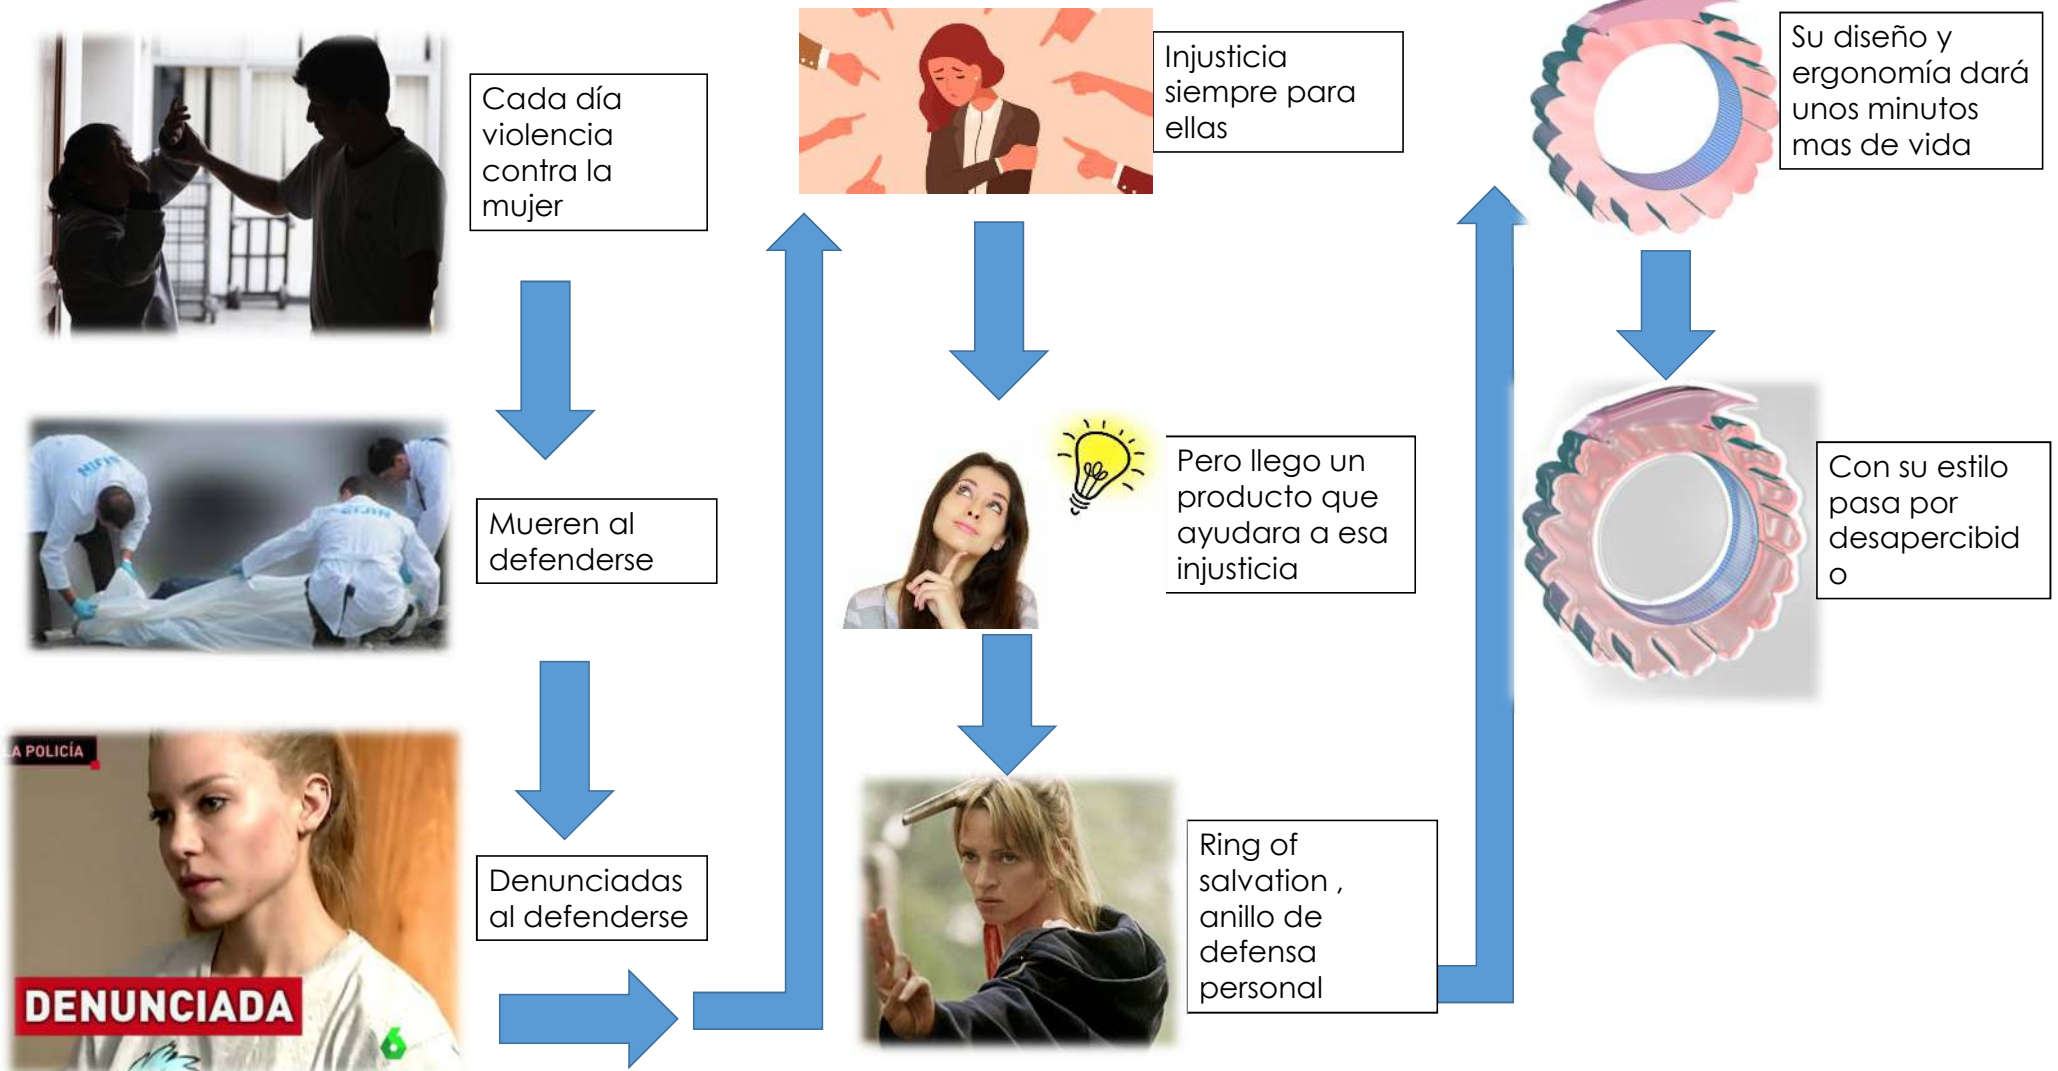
Cada día violencia contra la mujer

Mueren al defenderse

A POLICÍA

DENUNCIADA

6

Denunciadas al defenderse

Injusticia siempre para ellas

Pero llego un producto que ayudara a esa injusticia

Ring of salvation , anillo de defensa personal

Su diseño y ergonomía dará unos minutos mas de vida

Con su estilo pasa por desapercibid o